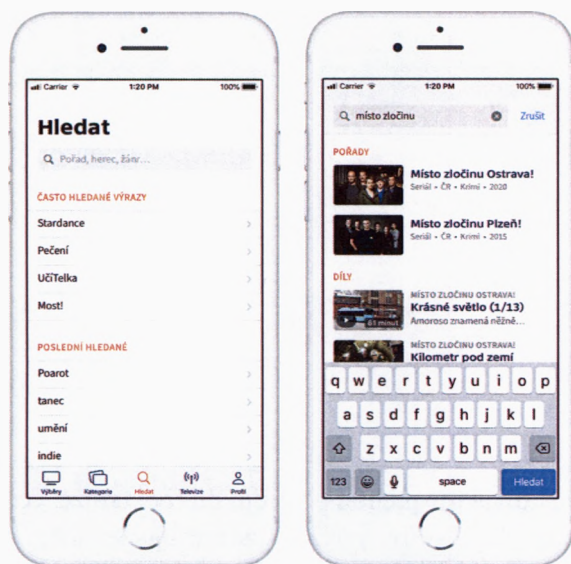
Carrier 1:20 PM 100%

Hledat

Pořad, herec, žánr...

ČASTO HLEDANÉ VÝRAZY

Stardance

Pečení

UčiTelka

Most!

POSLEDNÍ HLEDANÉ

Poarot

tanec

umění

indie

Výběry Kategorie Hledat Televize Profil

Carrier 1:20 PM 100%

místo zločinu

Zrušit

POŘADY

Místo zločinu Ostrava!

Seriál • ČR • Krimi • 2020

Místo zločinu Plzeň!

Seriál • ČR • Krimi • 2015

DÍLY

MÍSTO ZLOČINU OSTRAVA!

Krásné světlo (1/13)

Amoroso znamená něžně...

61 minut

MÍSTO ZLOČINU OSTRAVA!

Kilometr pod zemí

q w e r t y u i o p

a s d f g h j k l

z x c v b n m

123 space Hledat